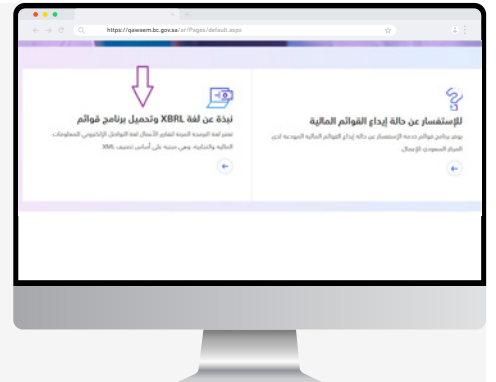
https://qawaem.bc.gov.sa/ar/Pages/default.aspx

نبذة عن لغة XBRL وتحميل برنامج قوائم

تعتبر لغة البرمجة المرنة لتقارير الأعمال لغة التواصل الإلكتروني للمعلومات المالية والتجارية، وهي مبنية على أساس تصنيف XML

للإستفسار عن حالة إيداع القوائم المالية

يوفر برنامج قوائم خدمة الإستفسار عن حالة إيداع القوائم المالية المودعة لدى المركز السعودي لإعمال